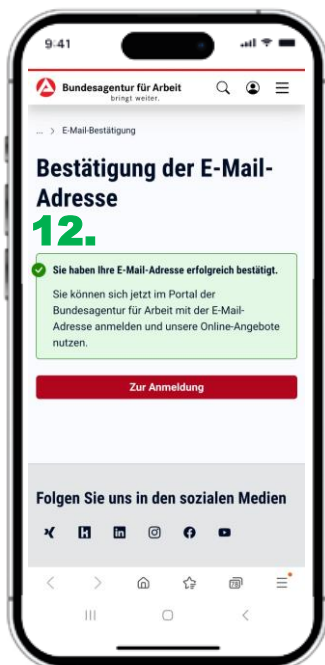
9:41

Bundesagentur für Arbeit
bringt weiter.

... > E-Mail-Bestätigung

Bestätigung der E-Mail-Adresse

12.

Sie haben Ihre E-Mail-Adresse erfolgreich bestätigt.

Sie können sich jetzt im Portal der Bundesagentur für Arbeit mit der E-Mail-Adresse anmelden und unsere Online-Angebote nutzen.

Zur Anmeldung

Folgen Sie uns in den sozialen Medien